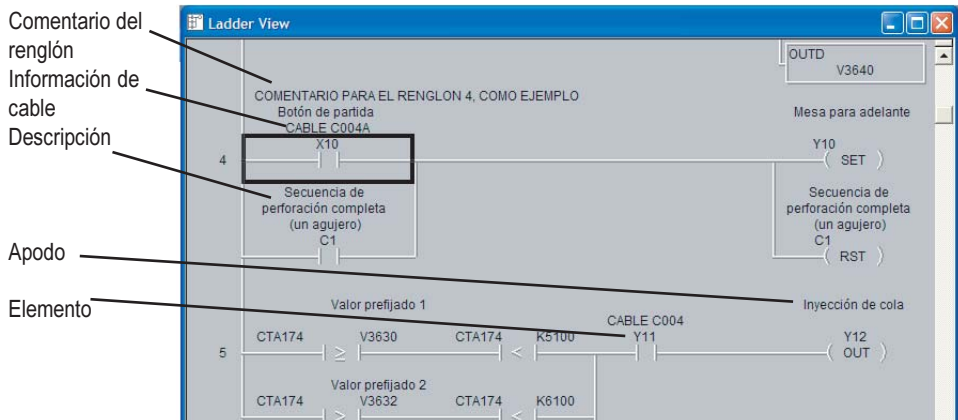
Comentario del renglón
Información de cable
Descripción
Apodo
Elemento

Ladder View

OUTD
V3640

COMENTARIO PARA EL RENGLON 4, COMO EJEMPLO
Botón de partida
CABLE C004A
X10

4

Mesa para adelante
Y10
SET

Secuencia de perforación completa (un agujero)
C1

Secuencia de perforación completa (un agujero)
C1
RST

Valor prefijado 1
Inyección de cola
CABLE C004

5
CTA174 ≥ V3630 CTA174 < K5100 Y11 Y12 OUT

Valor prefijado 2
CTA174 > V3632 CTA174 < K6100